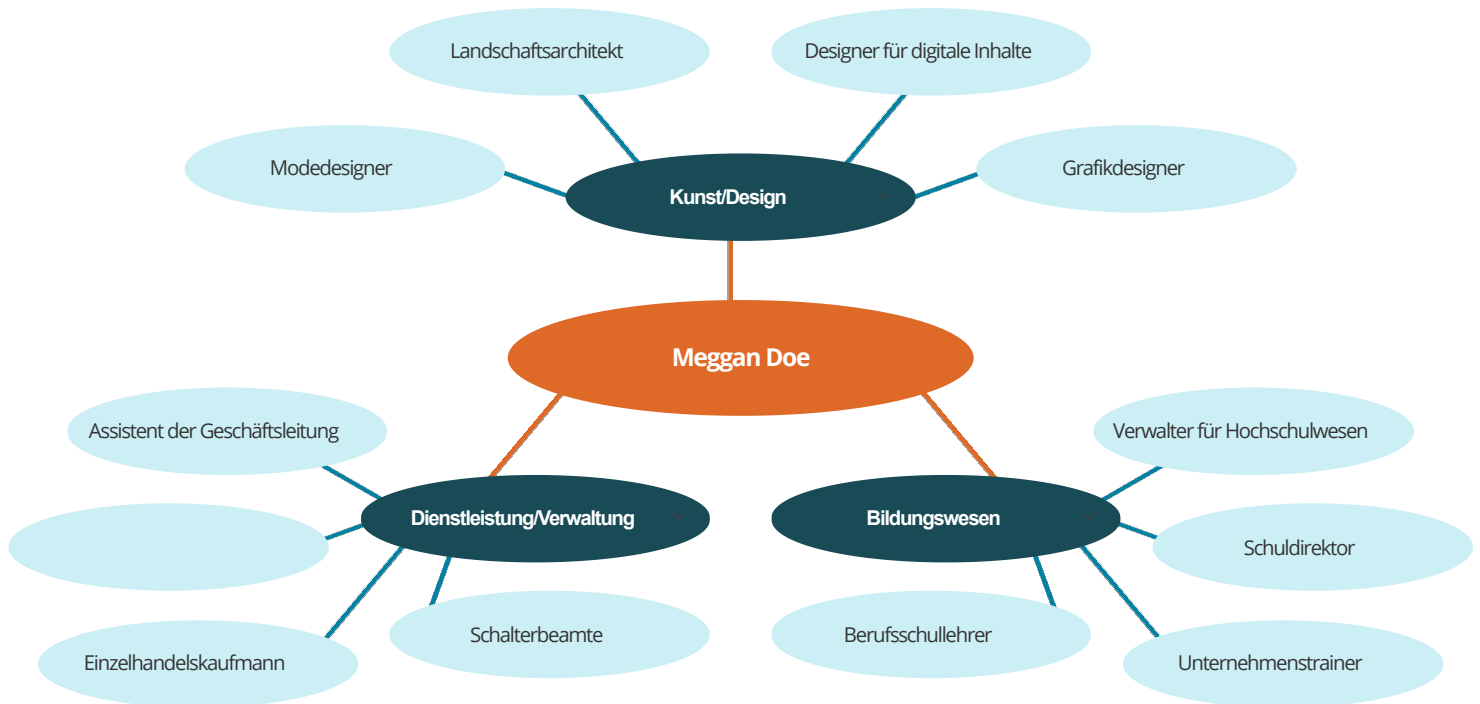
Landschaftsarchitekt

Designer für digitale Inhalte

Modedesigner

Kunst/Design

Grafikdesigner

Meggan Doe

Assistent der Geschäftsleitung

Verwalter für Hochschulwesen

Dienstleistung/Verwaltung

Bildungswesen

Schuldirektor

Schalterbeamte

Berufsschullehrer

Einzelhandelskaufmann

Unternehmenstrainer